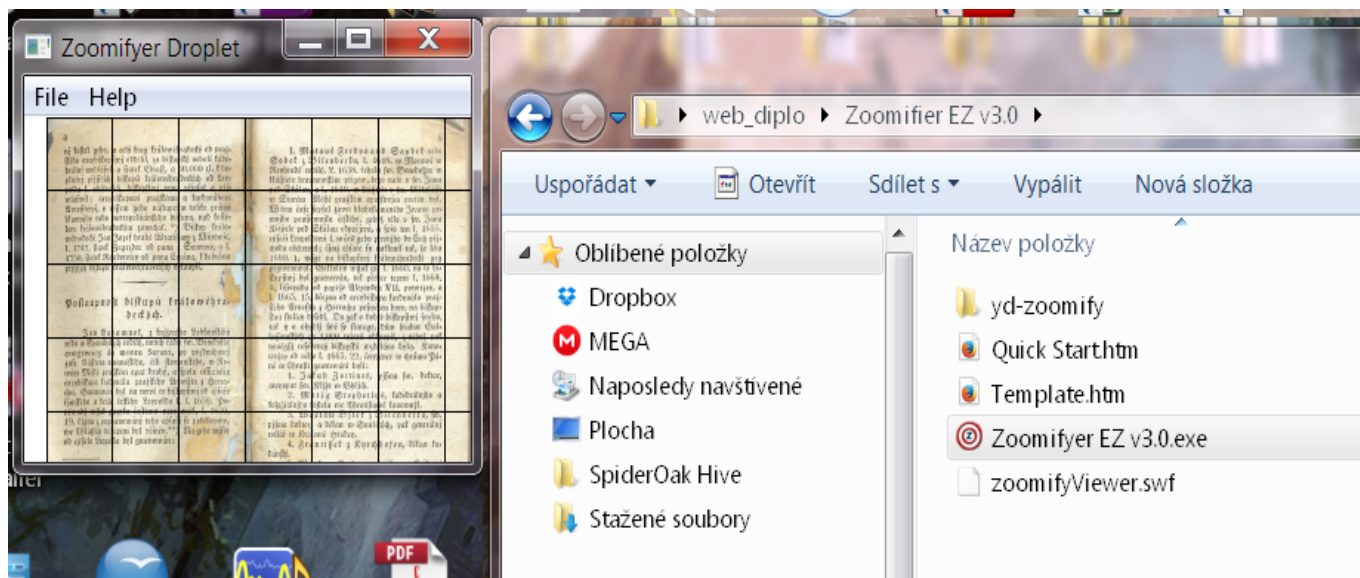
Zoomifyer Droplet

File Help

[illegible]

Posloupnost biskupů královéhradeckých.

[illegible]

web_diplo ▸ Zoomifier EZ v3.0 ▸

Uspořádat ▾ Otevřít Sdílet s ▾ Vypálit Nová složka

Oblíbené položky
Dropbox
MEGA
Naposledy navštívené
Plocha
SpiderOak Hive
Stažené soubory

Název položky
yd-zoomify
Quick Start.htm
Template.htm
Zoomifyer EZ v3.0.exe
zoomifyViewer.swf

PDF